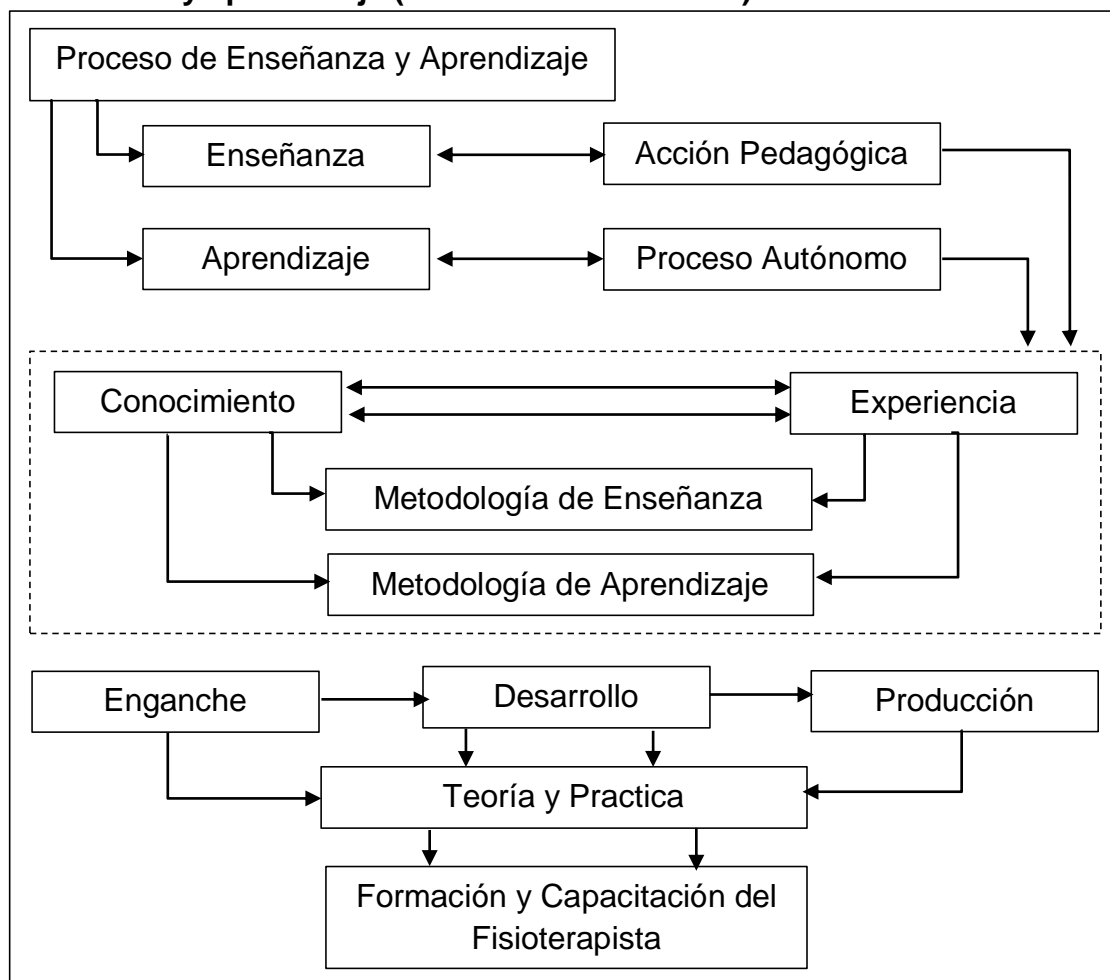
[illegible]

Proceso de Enseñanza y Aprendizaje

Enseñanza

Acción Pedagógica

Aprendizaje

Proceso Autónomo

Conocimiento

Experiencia

Metodología de Enseñanza

Metodología de Aprendizaje

Enganche

Desarrollo

Producción

Teoría y Practica

Formación y Capacitación del Fisioterapista